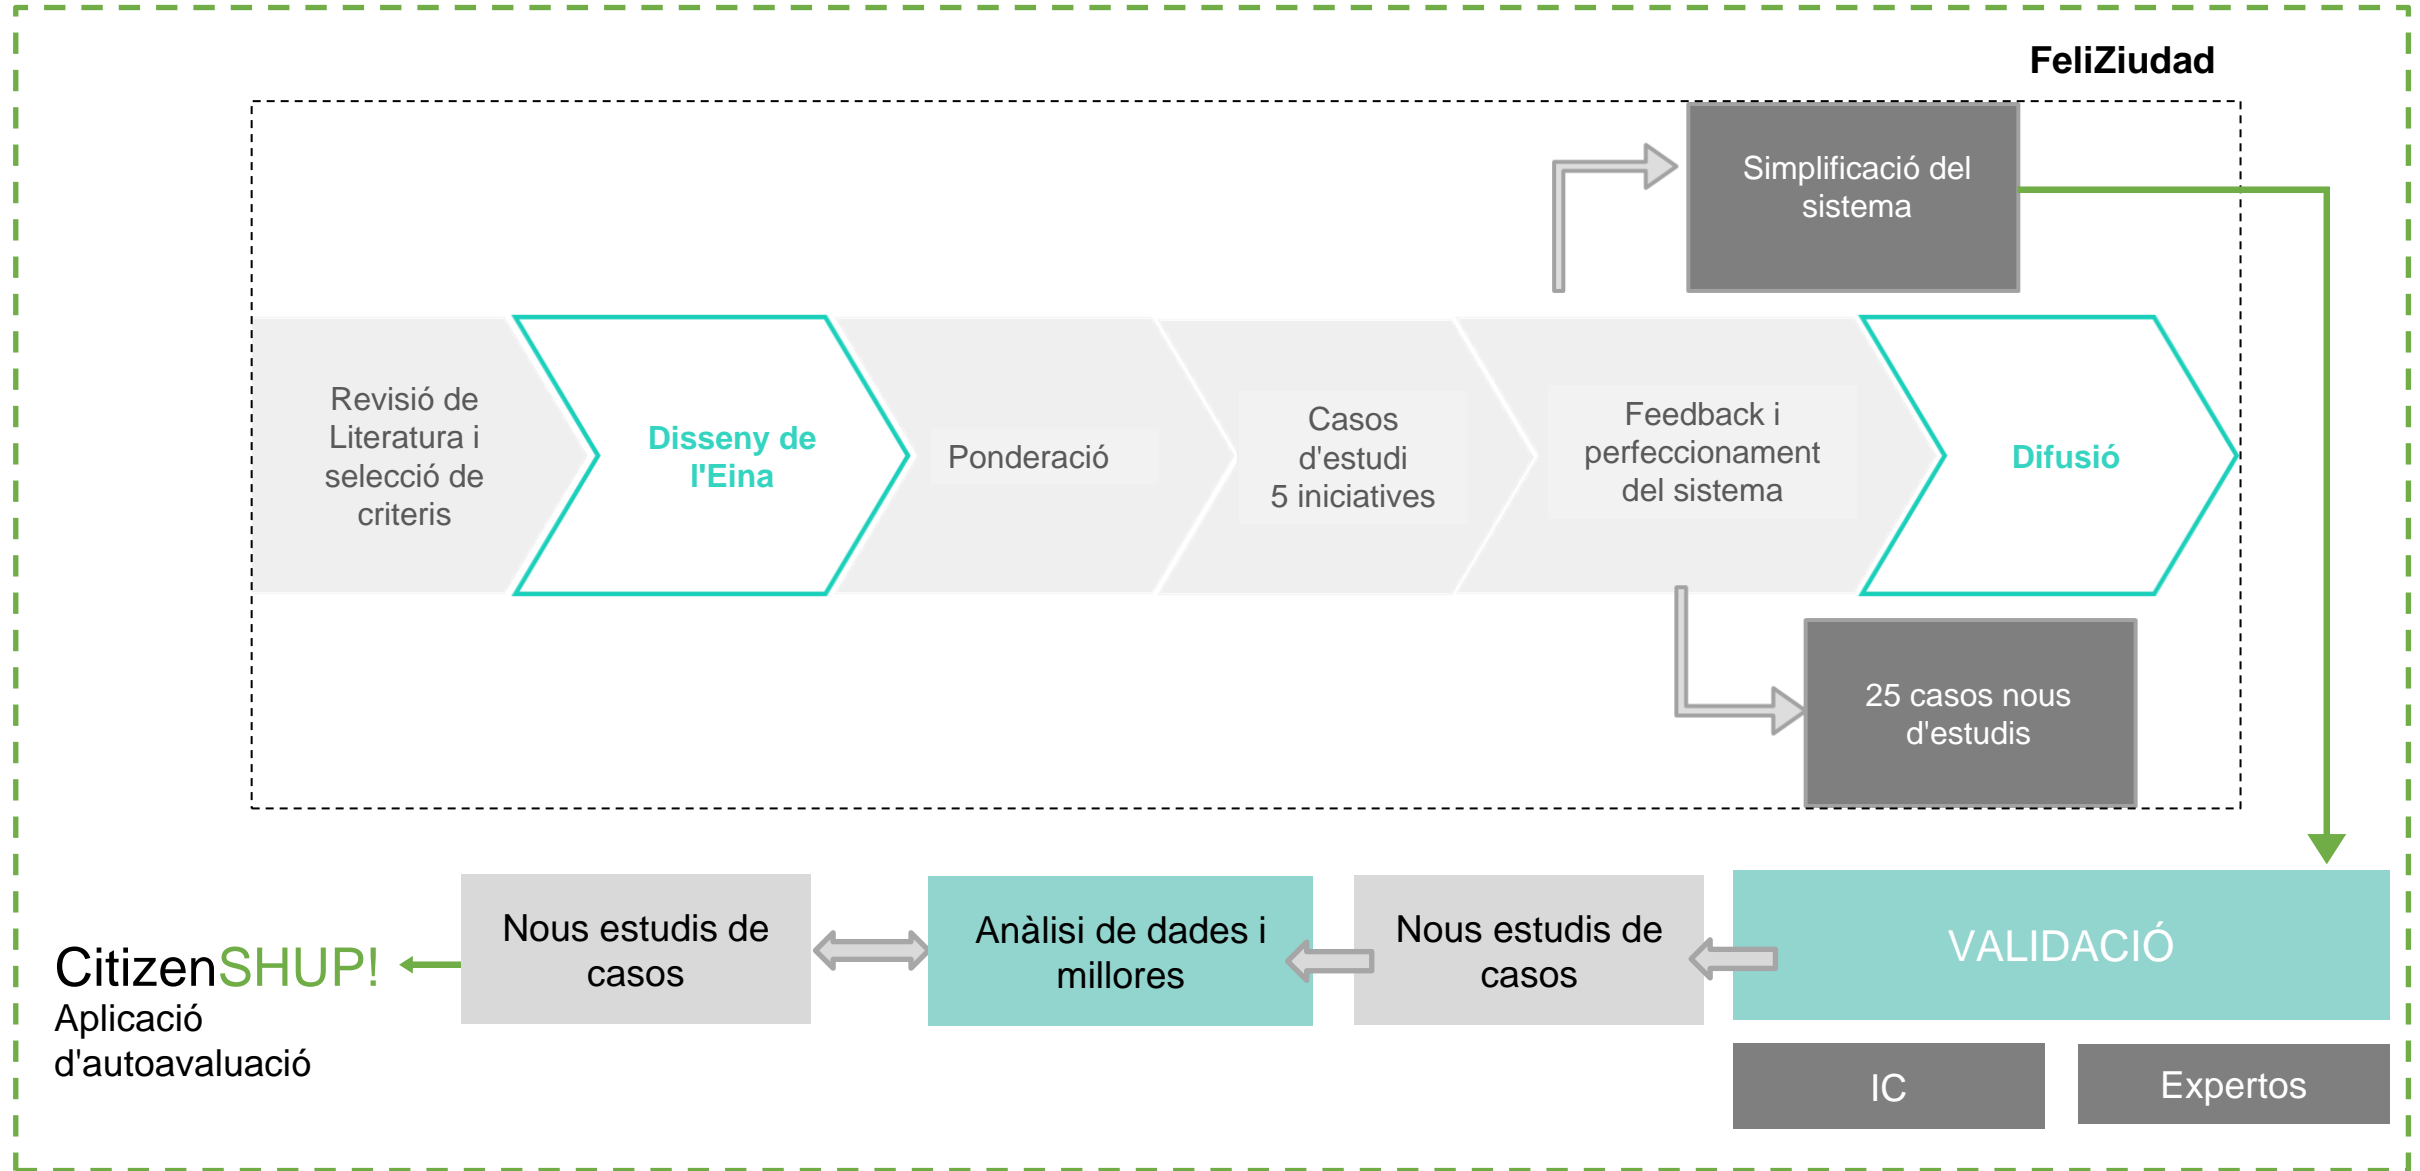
FeliZiudad

Simplificació del sistema

Revisió de Literatura i selecció de criteris

Disseny de l'Eina

Ponderació

Casos d'estudi 5 iniciatives

Feedback i perfeccionament del sistema

Difusió

25 casos nous d'estudis

CitizenSHUP!
Aplicació d'autoavaluació

Nous estudis de casos

Anàlisi de dades i millores

Nous estudis de casos

VALIDACIÓ

IC

Expertos